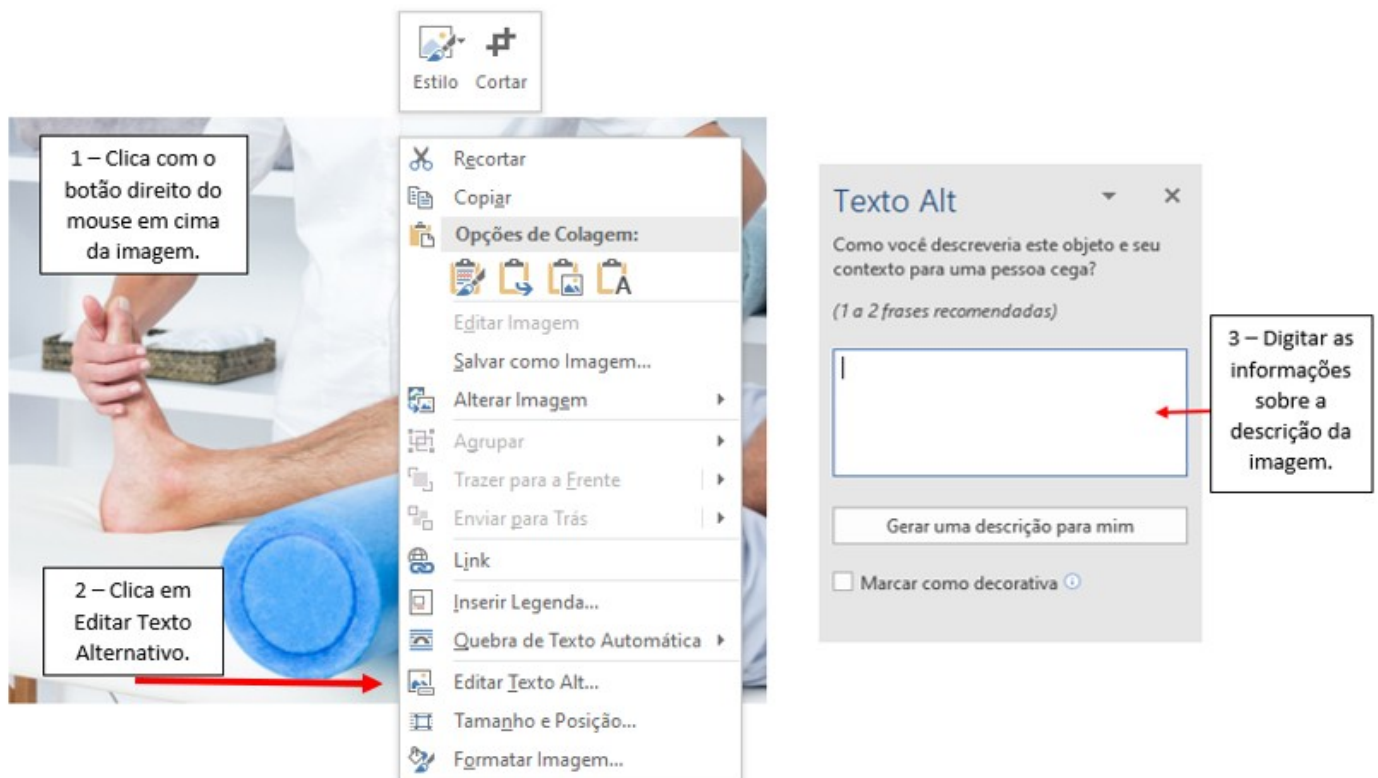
Estilo Cortar

1 – Clica com o botão direito do mouse em cima da imagem.

Recortar
Copiar
Opções de Colagem:
Editar Imagem
Salvar como Imagem...
Alterar Imagem
Agrupar
Trazer para a Frente
Enviar para Trás
Link
Inserir Legenda...
Quebra de Texto Automática
Editar Texto Alt...
Tamanho e Posição...
Formatar Imagem...

2 – Clica em Editar Texto Alternativo.

Texto Alt
Como você descreveria este objeto e seu contexto para uma pessoa cega?
(1 a 2 frases recomendadas)
Gerar uma descrição para mim
Marcar como decorativa

3 – Digitar as informações sobre a descrição da imagem.